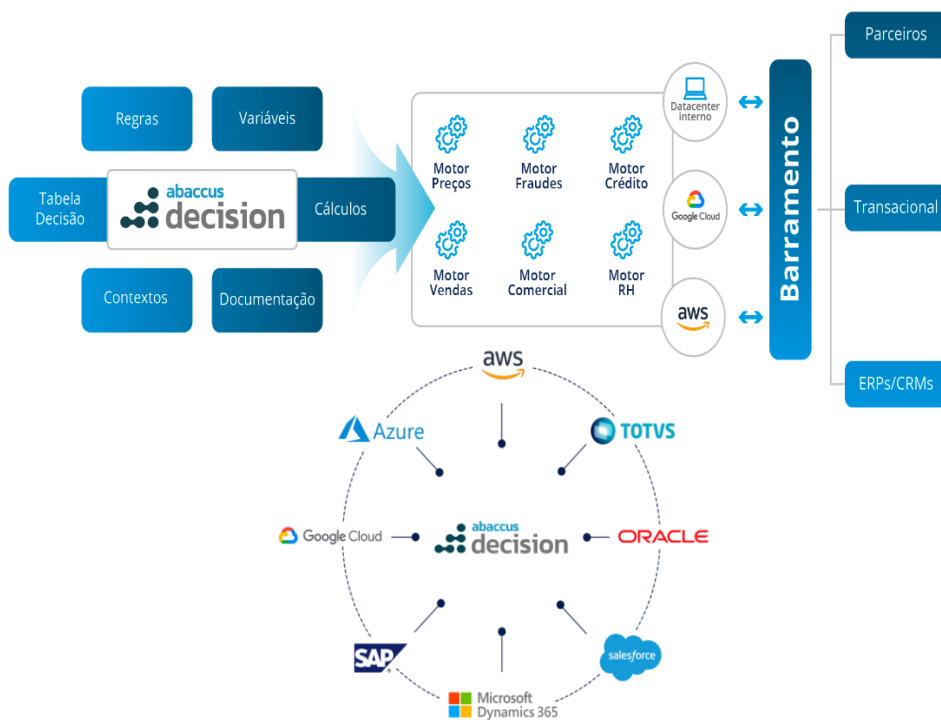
Regras
Variáveis
Tabela Decisão
abaccus decision
Cálculos
Contextos
Documentação

Motor Preços
Motor Fraudes
Motor Crédito
Motor Vendas
Motor Comercial
Motor RH

Datacenter interno
Google Cloud
aws

Barramento

Parceiros
Transacional
ERPs/CRMs

aws
Azure
TOTVS
Google Cloud
abaccus decision
ORACLE
SAP
Microsoft Dynamics 365
salesforce